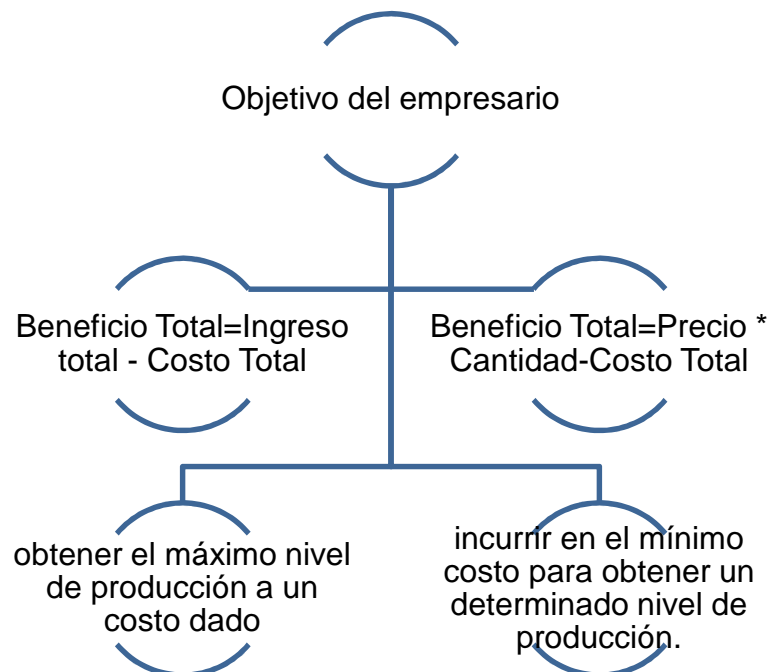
Objetivo del empresario

Beneficio Total=Ingreso total - Costo Total

Beneficio Total=Precio * Cantidad-Costo Total

obtener el máximo nivel de producción a un costo dado

incurrir en el mínimo costo para obtener un determinado nivel de producción.